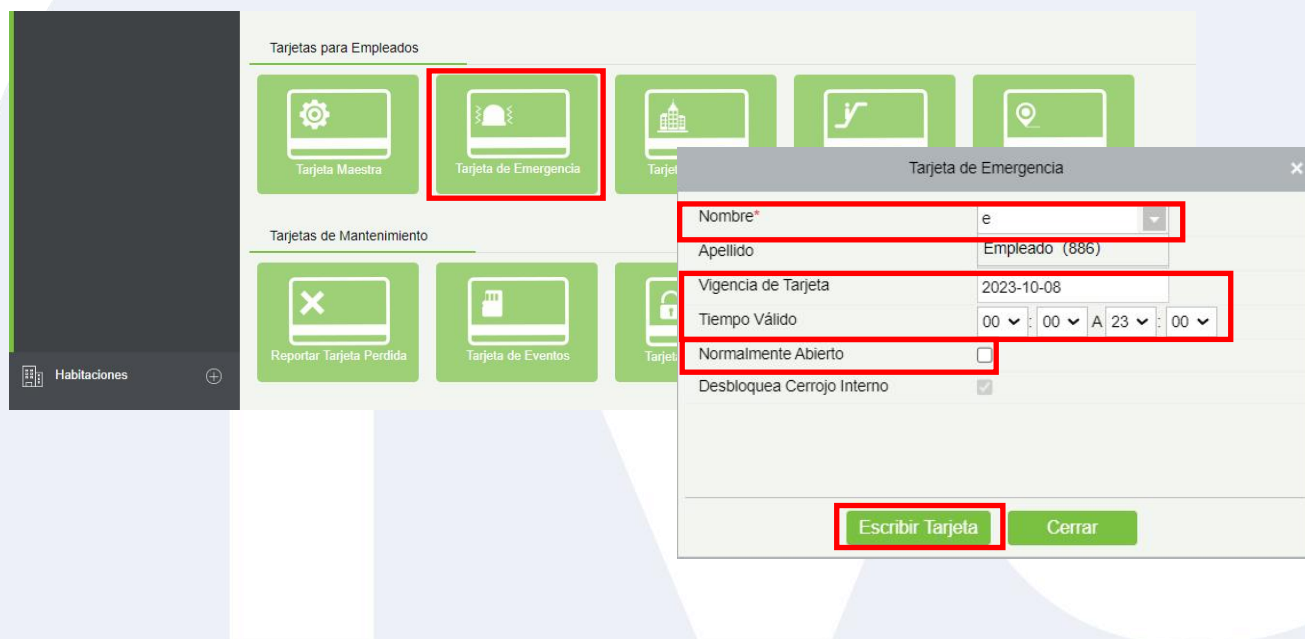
Tarjetas para Empleados

Tarjeta Maestra

Tarjeta de Emergencia

Tarjet

Tarjetas de Mantenimiento

Reportar Tarjeta Perdida

Tarjeta de Eventos

Tarjet

Habitaciones

Tarjeta de Emergencia

×

Nombre*

e

Apellido

Empleado (886)

Vigencia de Tarjeta

2023-10-08

Tiempo Válido

00 : 00 A 23 : 00

Normalmente Abierto

Desbloquea Cerrojo Interno

Escribir Tarjeta

Cerrar